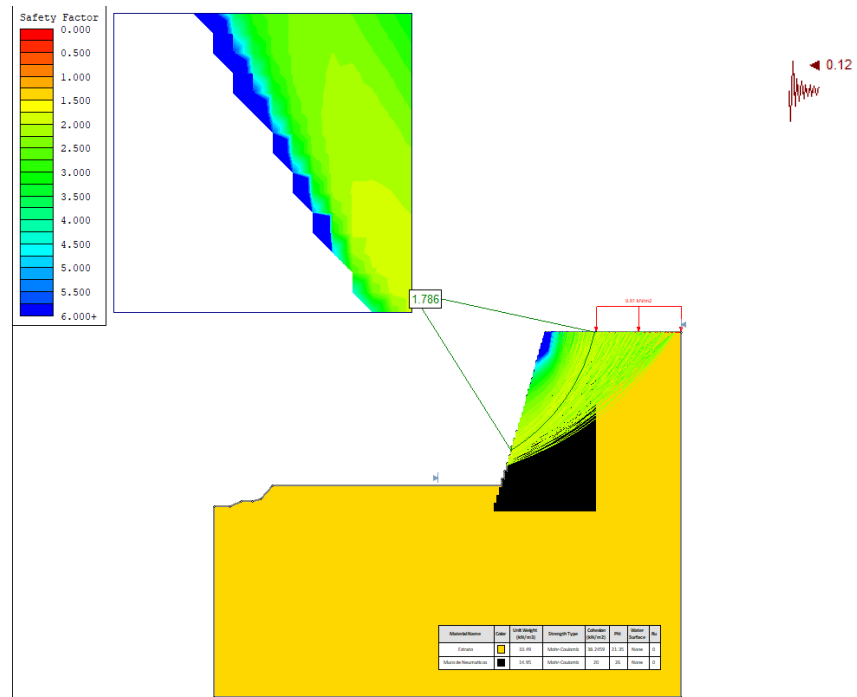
Safety Factor
0.000
0.500
1.000
1.500
2.000
2.500
3.000
3.500
4.000
4.500
5.000
5.500
6.000+

0.12

1.786

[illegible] kN/m2

| Material Name | Color | Unit Weight (kN/m3) | Strength Type | Cohesion (kN/m2) | Phi | Water Surface | Ru |
|---|---|---|---|---|---|---|---|
| Estrato | | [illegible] | Mohr-Coulomb | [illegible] | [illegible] | None | 0 |
| Muro de Neumaticos | | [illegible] | Mohr-Coulomb | 20 | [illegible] | None | 0 |